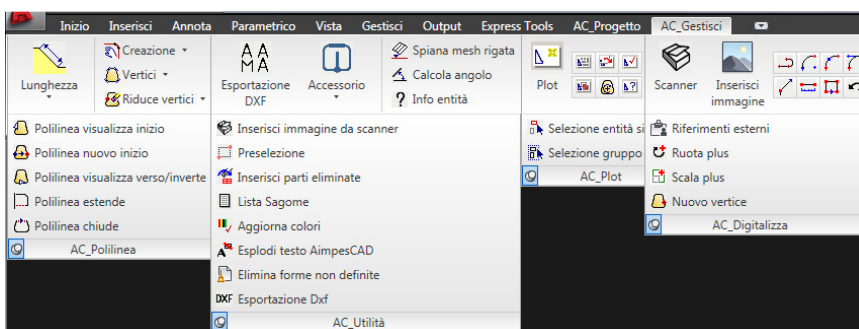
Inizio Inserisci Annota Parametrico Vista Gestisci Output Express Tools AC_Progetto AC_Gestisci

Lunghezza
Creazione
Vertici
Riduce vertici
Esportazione DXF
Accessorio
Spiana mesh rigata
Calcola angolo
Info entità
Plot
Scanner
Inserisci immagine

Polilinea visualizza inizio
Polilinea nuovo inizio
Polilinea visualizza verso/inverte
Polilinea estende
Polilinea chiude
AC_Polilinea

Inserisci immagine da scanner
Preselezione
Inserisci parti eliminate
Lista Sagome
Aggiorna colori
Esplodi testo AimpesCAD
Elimina forme non definite
Esportazione Dxf
AC_Utilità

Selezione entità si
Selezione gruppo
AC_Plot

Riferimenti esterni
Ruota plus
Scala plus
Nuovo vertice
AC_Digitalizza